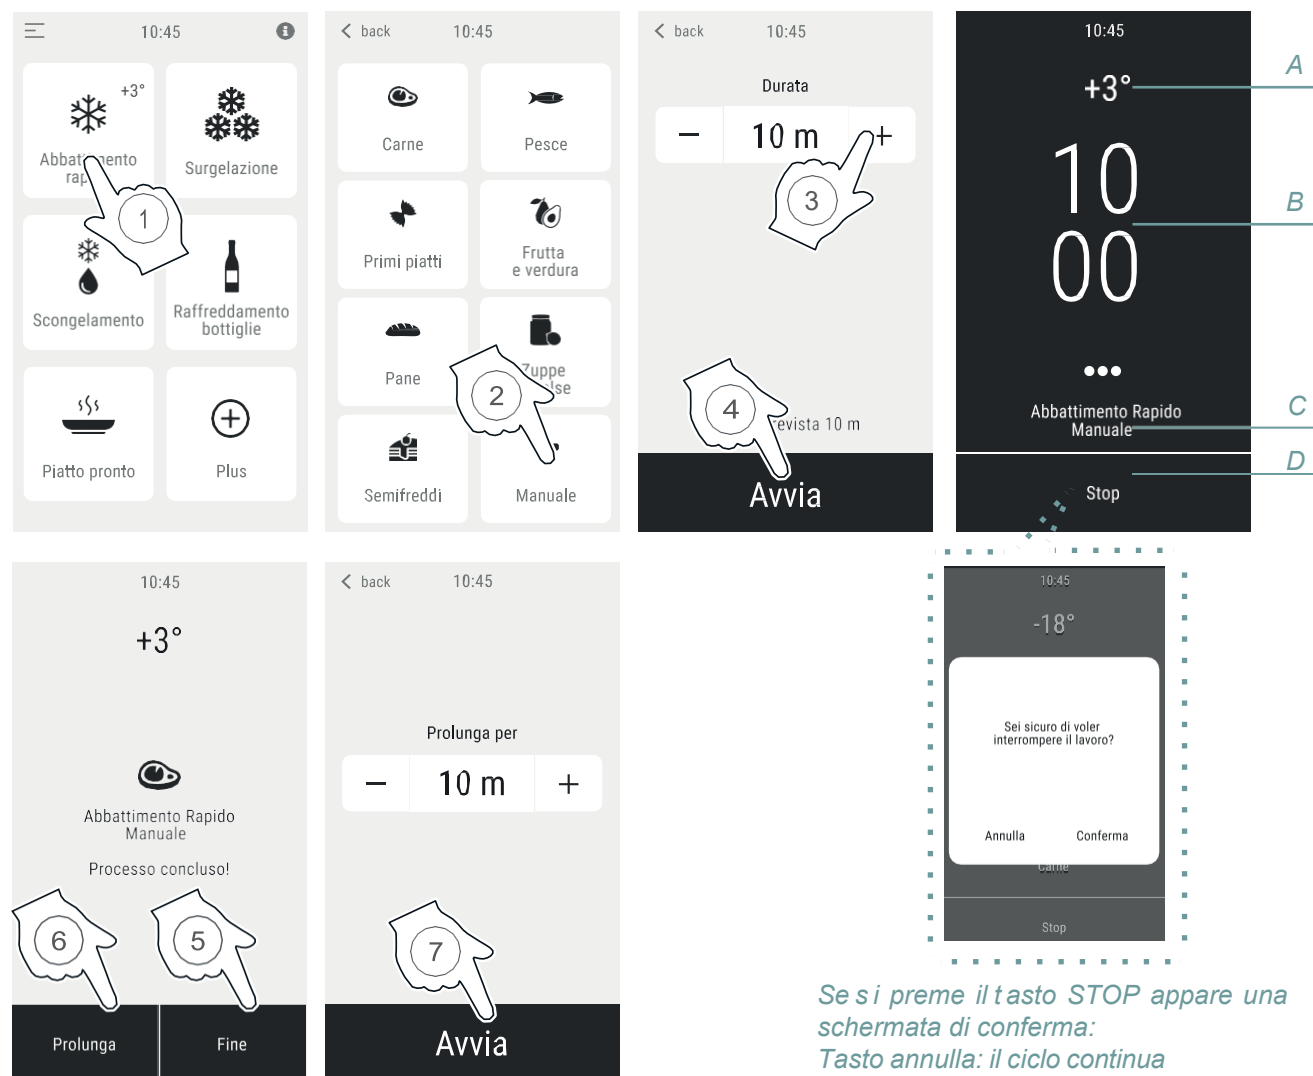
10:45

+3°

Abbatt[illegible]ento rap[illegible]

1

Surgelazione

Scongelamento

Raffreddamento bottiglie

Piatto pronto

Plus

back 10:45

Carne

Pesce

Primi piatti

Frutta e verdura

Pane

Zuppe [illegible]lse

2

Semifreddi

Manuale

back 10:45

Durata

– 10 m +

3

4

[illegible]evista 10 m

Avvia

10:45

+3°

A

10
00

B

Abbattimento Rapido Manuale

C

Stop

D

10:45

-18°

Sei sicuro di voler interrompere il lavoro?

Annulla Conferma

Carne

Stop

10:45

+3°

Abbattimento Rapido Manuale

Processo concluso!

6

5

Prolunga

Fine

back 10:45

Prolunga per

– 10 m +

7

Avvia

Se si preme il tasto STOP appare una schermata di conferma:
Tasto annulla: il ciclo continua